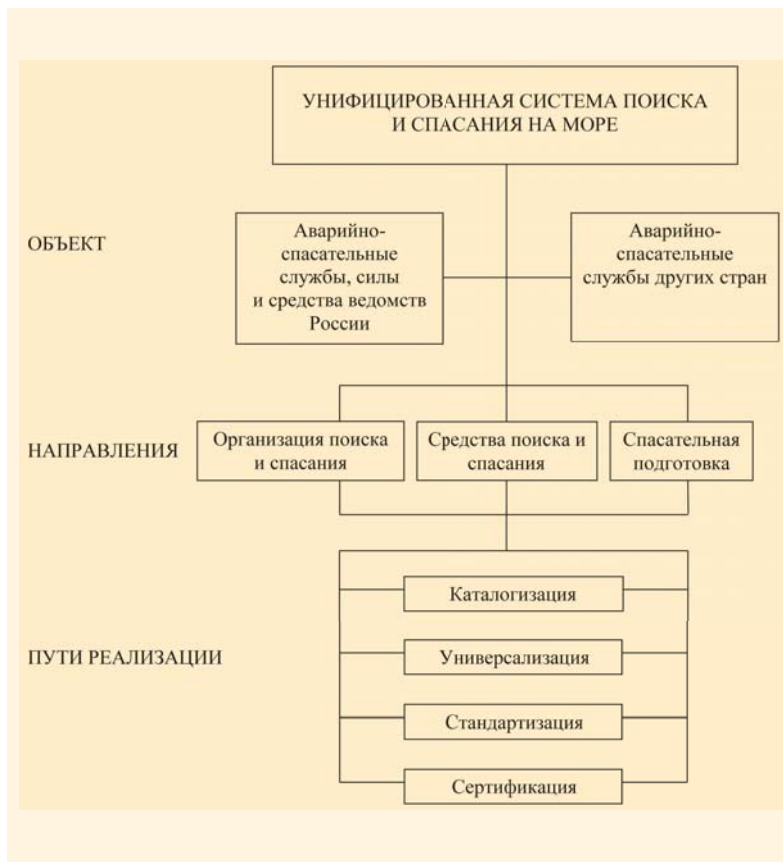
УНИФИЦИРОВАННАЯ СИСТЕМА ПОИСКА И СПАСАНИЯ НА МОРЕ

ОБЪЕКТ

Аварийно-спасательные службы, силы и средства ведомств России

Аварийно-спасательные службы других стран

НАПРАВЛЕНИЯ

Организация поиска и спасания

Средства поиска и спасания

Спасательная подготовка

ПУТИ РЕАЛИЗАЦИИ

Каталогизация

Универсализация

Стандартизация

Сертификация